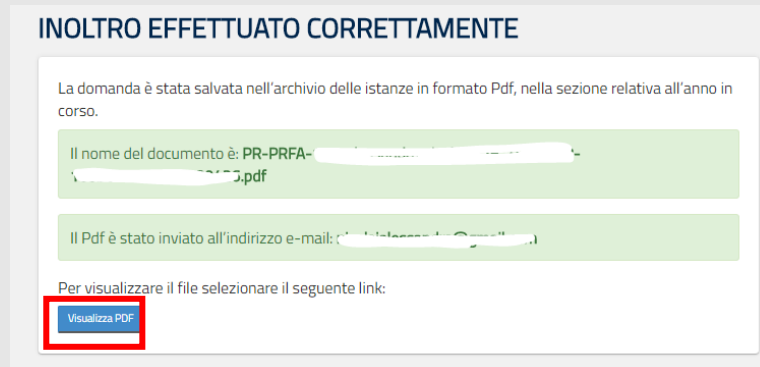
INOLTRO EFFETTUATO CORRETTAMENTE

La domanda è stata salvata nell'archivio delle istanze in formato Pdf, nella sezione relativa all'anno in corso.

Il nome del documento è: PR-PRFA-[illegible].pdf

Il Pdf è stato inviato all'indirizzo e-mail: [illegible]

Per visualizzare il file selezionare il seguente link:

Visualizza PDF